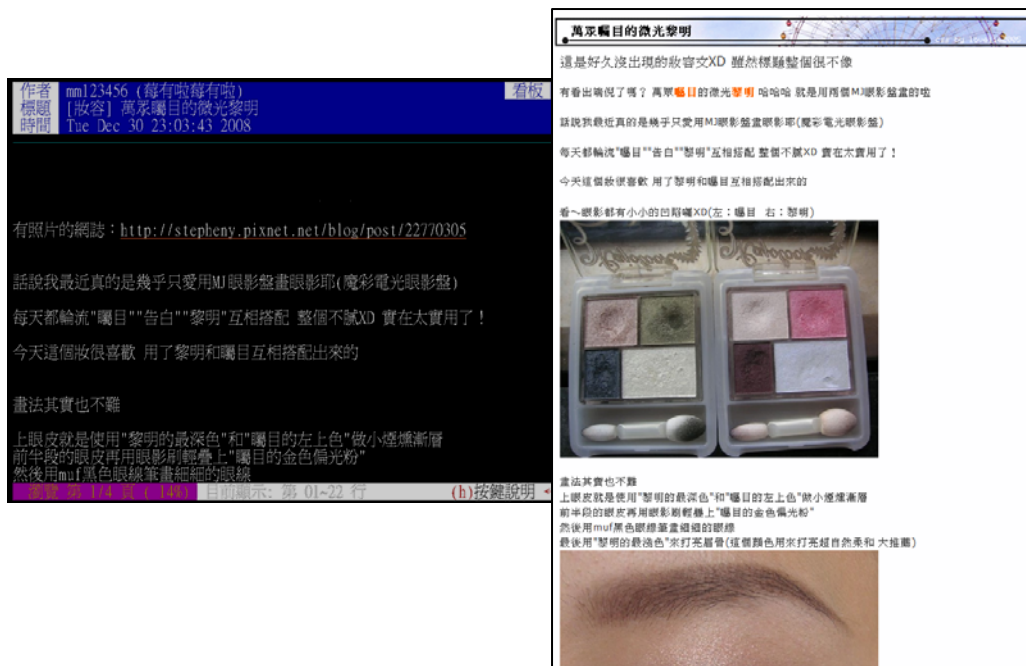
作者 mm123456 (莓有啦莓有啦) 看板
標題 [妝容] 萬眾矚目的微光黎明
時間 Tue Dec 30 23:03:43 2008

有照片的網誌：http://stepheny.pixnet.net/blog/post/22770305

話說我最近真的是幾乎只愛用MJ眼影盤畫眼影耶(魔彩電光眼影盤)

每天都輪流"曙目""告白""黎明"互相搭配 整個不膩XD 實在太實用了！

今天這個妝很喜歡 用了黎明和曙目互相搭配出來的

畫法其實也不難

上眼皮就是使用"黎明的最深色"和"曙目的左上色"做小煙燻漸層
前半段的眼皮再用眼影刷輕疊上"曙目的金色偏光粉"
然後用muf黑色眼線筆畫細細的眼線

瀏覽 第 1/4 頁 ( 14%) 目前顯示: 第 01~22 行 (h)按鍵說明

萬眾矚目的微光黎明

這是好久沒出現的妝容文XD 雖然標題整個很不像

有看出端倪了嗎？ 萬眾矚目的微光黎明 哈哈哈 就是用兩個MJ眼影盤畫的啦

話說我最近真的是幾乎只愛用MJ眼影盤畫眼影耶(魔彩電光眼影盤)

每天都輪流"曙目""告白""黎明"互相搭配 整個不膩XD 實在太實用了！

今天這個妝很喜歡 用了黎明和曙目互相搭配出來的

看~眼影都有小小的凹陷囉XD(左：曙目 右：黎明)

畫法其實也不難
上眼皮就是使用"黎明的最深色"和"曙目的左上色"做小煙燻漸層
前半段的眼皮再用眼影刷輕疊上"曙目的金色偏光粉"
然後用muf黑色眼線筆畫細細的眼線
最後用"黎明的最淺色"來打亮眉骨(這個顏色用來打亮超自然柔和 大推薦)